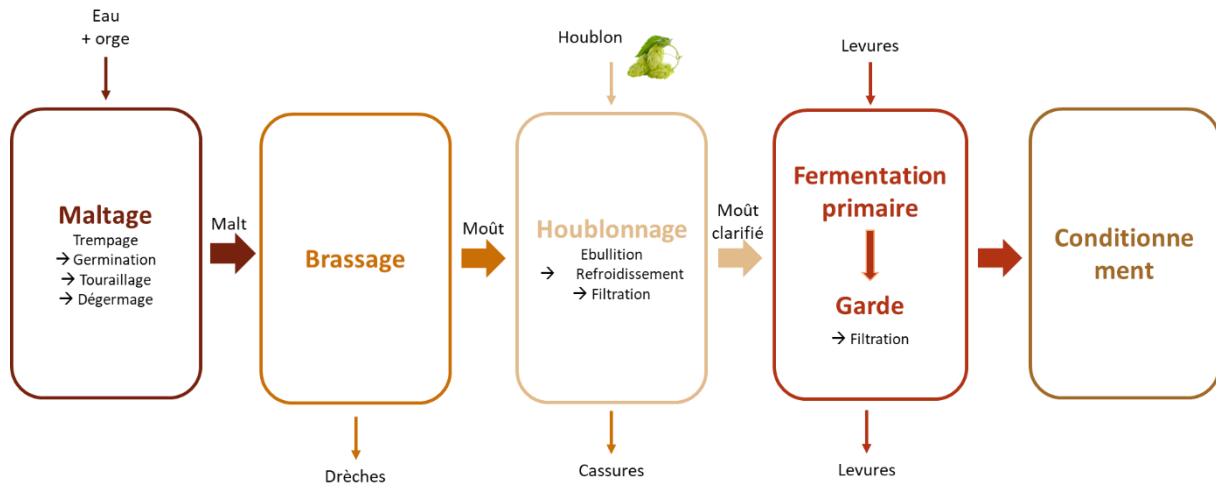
Eau
+ orge

Maltage
Trempage
→ Germination
→ Touraillage
→ Dégermage

Malt

Brassage

Drèches

Moût

Houblon

Houblonnage
Ebullition
→ Refroidissement
→ Filtration

Cassures

Moût clarifié

Levures

Fermentation primaire

Garde
→ Filtration

Levures

Conditionnement